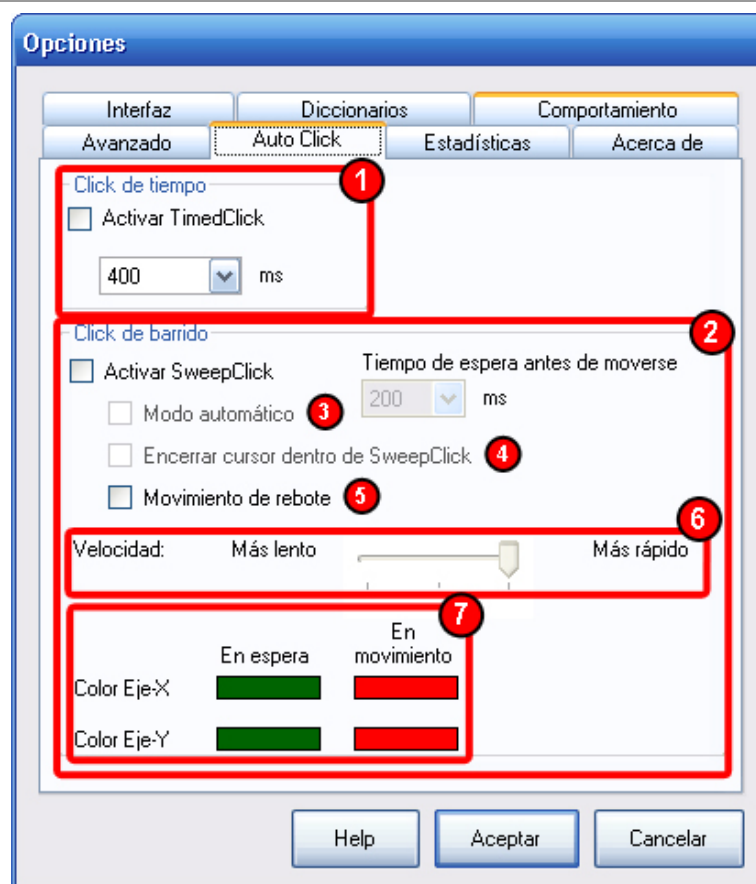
Opciones

Interfaz | Diccionarios | Comportamiento
Avanzado | Auto Click | Estadísticas | Acerca de

Click de tiempo
1
Activar TimedClick
400 ms

Click de barrido
2
Activar SweepClick
Tiempo de espera antes de moverse
200 ms
Modo automático
3
Encerrar cursor dentro de SweepClick
4
Movimiento de rebote
5

6
Velocidad: Más lento Más rápido

7
En espera | En movimiento
Color Eje-X
Color Eje-Y

Help | Aceptar | Cancelar